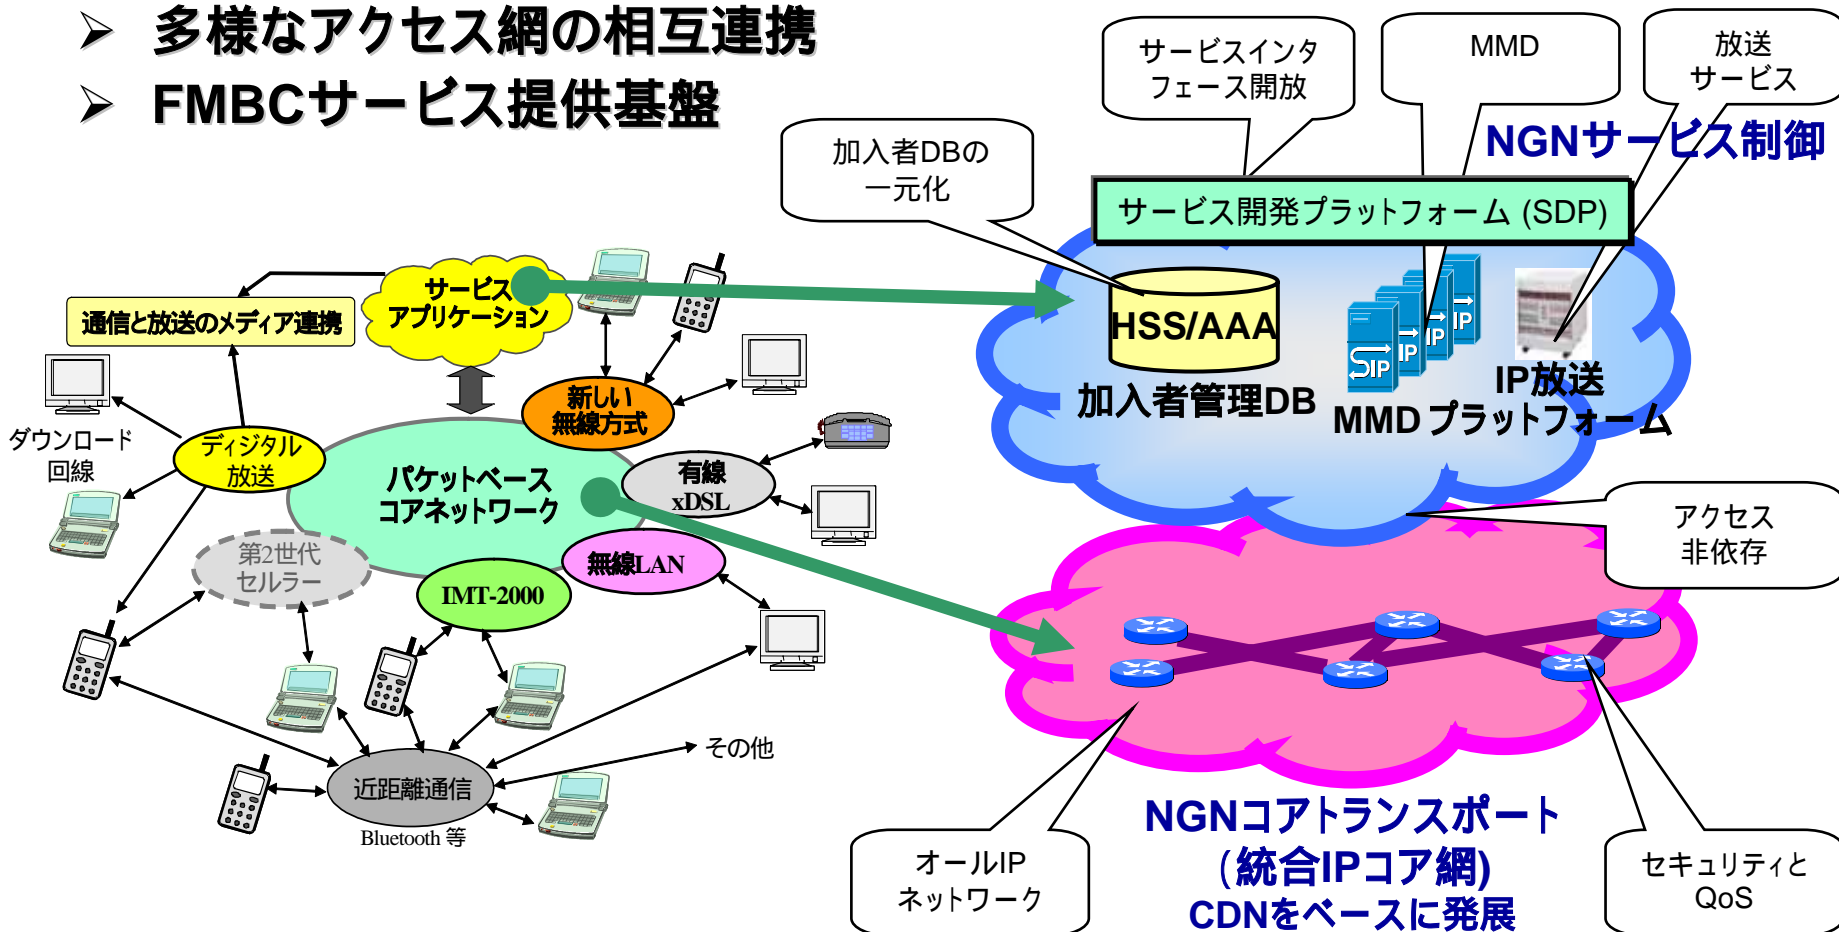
➢ 多様なアクセス網の相互連携
➢ FMBCサービス提供基盤

サービスインタフェース開放

MMD

放送サービス

NGNサービス制御

加入者DBの一元化

サービス開発プラットフォーム (SDP)

HSS/AAA

加入者管理DB

IP

IP

IP

IP

IP放送

MMD プラットフォーム

通信と放送のメディア連携

サービスアプリケーション

ダウンロード回線

ディジタル放送

新しい無線方式

パケットベースコアネットワーク

有線xDSL

第2世代セルラー

無線LAN

IMT-2000

近距離通信

Bluetooth 等

その他

アクセス非依存

オールIPネットワーク

NGNコアトランスポート (統合IPコア網) CDNをベースに発展

セキュリティとQoS